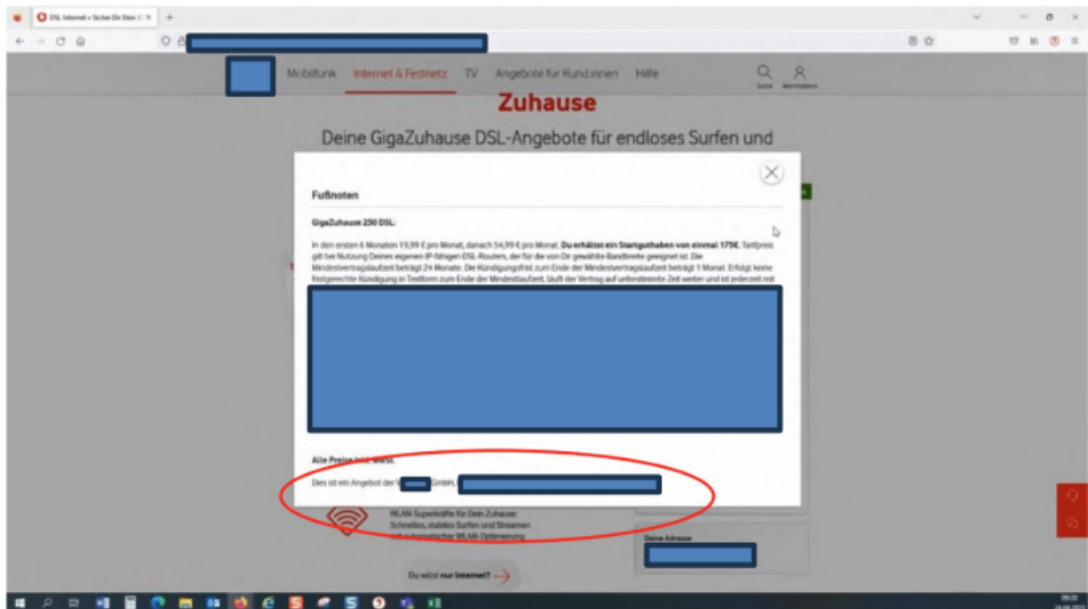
DSL Internet » Sicher Dir Dein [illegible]

Mobilfunk Internet & Festnetz TV Angebote für Kund:innen Hilfe

Suche Mein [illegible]

Zuhause

Deine GigaZuhause DSL-Angebote für endloses Surfen und

Fußnoten

GigaZuhause 250 DSL:

In den ersten 6 Monaten 19,99 € pro Monat, danach 54,99 € pro Monat. Du erhältst ein Startguthaben von einmal 175€. Tarifpreis gilt bei Nutzung Deines eigenen IP-fähigen DSL-Routers, der für die von Dir gewählte Bandbreite geeignet ist. Die Mindestvertragslaufzeit beträgt 24 Monate. Die Kündigungsfrist zum Ende der Mindestvertragslaufzeit beträgt 1 Monat. Erfolgt keine fristgerechte Kündigung in Textform zum Ende der Mindestlaufzeit, läuft der Vertrag auf unbestimmte Zeit weiter und ist jederzeit mit

Alle Preise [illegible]

Dies ist ein Angebot der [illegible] GmbH,

WLAN-Superkräfte für Dein Zuhause: Schnelles, stabiles Surfen und Streamen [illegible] WLAN-Optimierung

Deine Adresse

Du willst nur Internet?